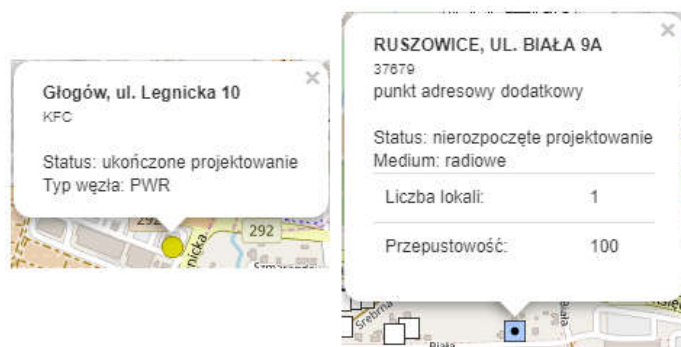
Głogów, ul. Legnicka 10
KFC

Status: ukończone projektowanie
Typ węzła: PWR

×

292
292
nicka

RUSZOWICE, UL. BIAŁA 9A
37679
punkt adresowy dodatkowy

Status: nierozpoczęte projektowanie
Medium: radiowe

| Liczba lokali: | 1 |
|---|---|
| Przepustowość: | 100 |

×

Srebrna
Biała
Biała